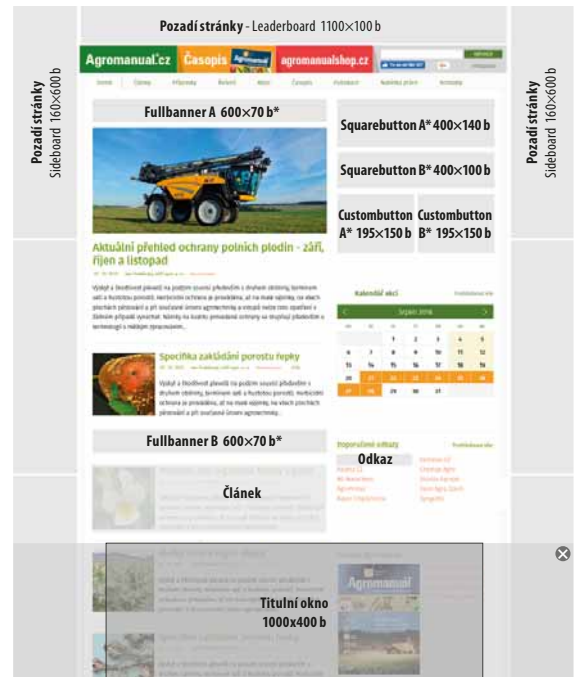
**Pozadí stránky** - Leaderboard 1100×100 b

Pozadí stránky
Sideboard 160×600 b

Pozadí stránky
Sideboard 160×600 b

Agromanual.cz Časopis agromanualshop.cz

Fullbanner A 600×70 b*

Squarebutton A* 400×140 b

Squarebutton B* 400×100 b

Custombutton A* 195×150 b

Custombutton B* 195×150 b

Aktuální přehled ochrany polních plodin - září, říjen a listopad

Kalendář akcí

Září 2016

| | | 1 | 2 | 3 | 4 |
|---|---|---|---|---|---|
| 6 | 7 | 8 | 9 | 10 | 11 | 12 |
| 13 | 14 | 15 | 16 | 17 | 18 | 19 |
| 20 | 21 | 22 | 23 | 24 | 25 | 26 |
| 27 | 28 | 29 | 30 | 31 | | |

Specifika zakládání porostu řepky

Fullbanner B 600×70 b*

Doporučené odkazy

Odkaz

Článek

Agromanuál

Titulní okno
1000x400 b